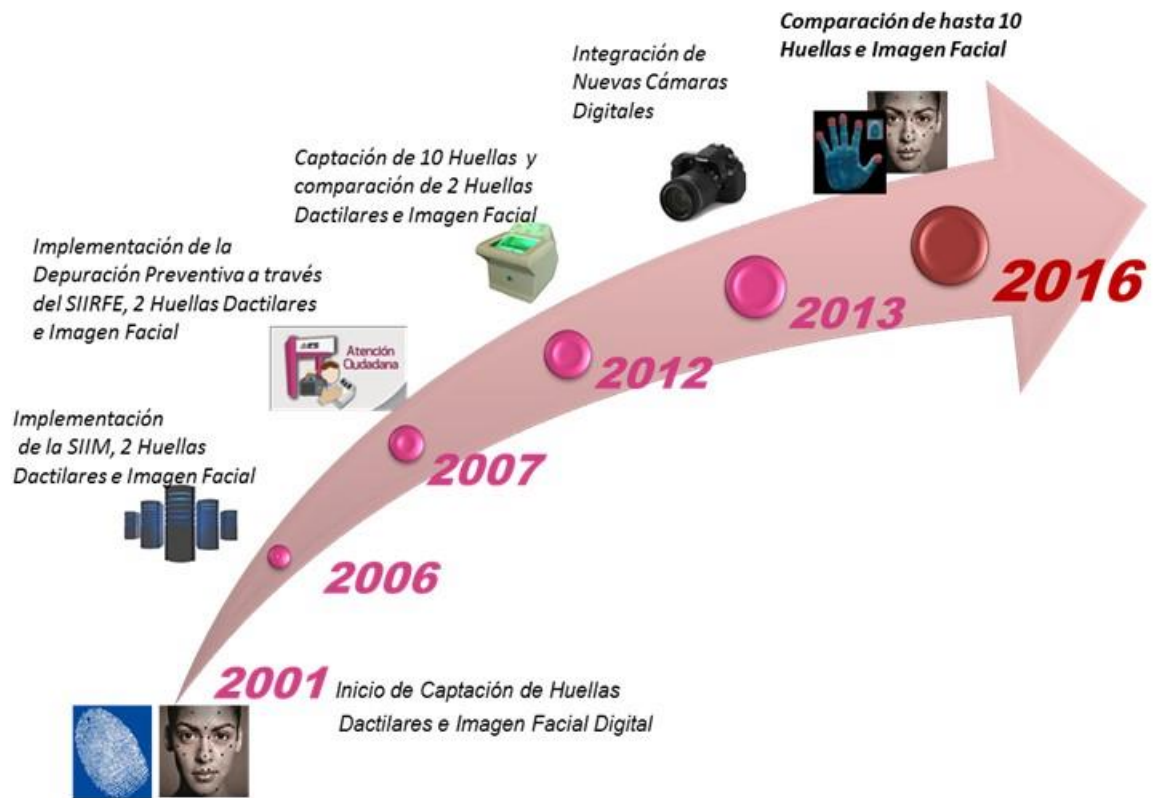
2001 Inicio de Captación de Huellas Dactilares e Imagen Facial Digital

Implementación de la SIIM, 2 Huellas Dactilares e Imagen Facial

2006

Implementación de la Depuración Preventiva a través del SIIRFE, 2 Huellas Dactilares e Imagen Facial

Atención Ciudadana

2007

Captación de 10 Huellas y comparación de 2 Huellas Dactilares e Imagen Facial

2012

Integración de Nuevas Cámaras Digitales

2013

Comparación de hasta 10 Huellas e Imagen Facial

2016